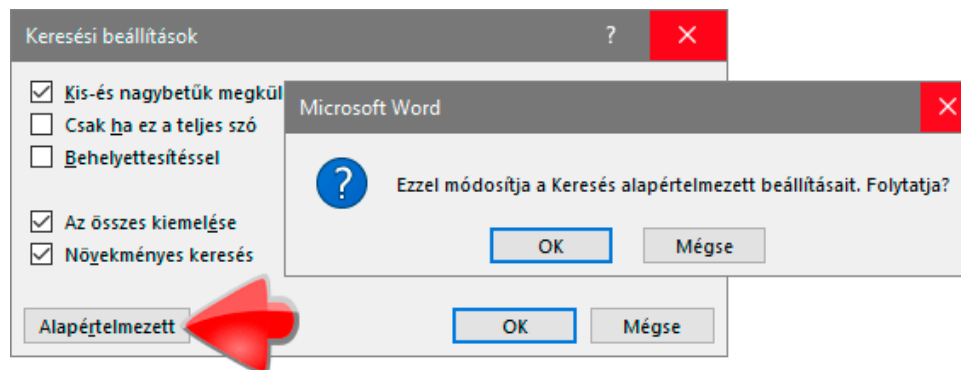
Keresési beállítások
?
✕
Kis-és nagybetűk megkül
Csak ha ez a teljes szó
Behelyettesítéssel
Az összes kiemelése
Növekményes keresés
Alapértelmezett
OK
Mégse

Microsoft Word
✕
Ezzel módosítja a Keresés alapértelmezett beállításait. Folytatja?
OK
Mégse